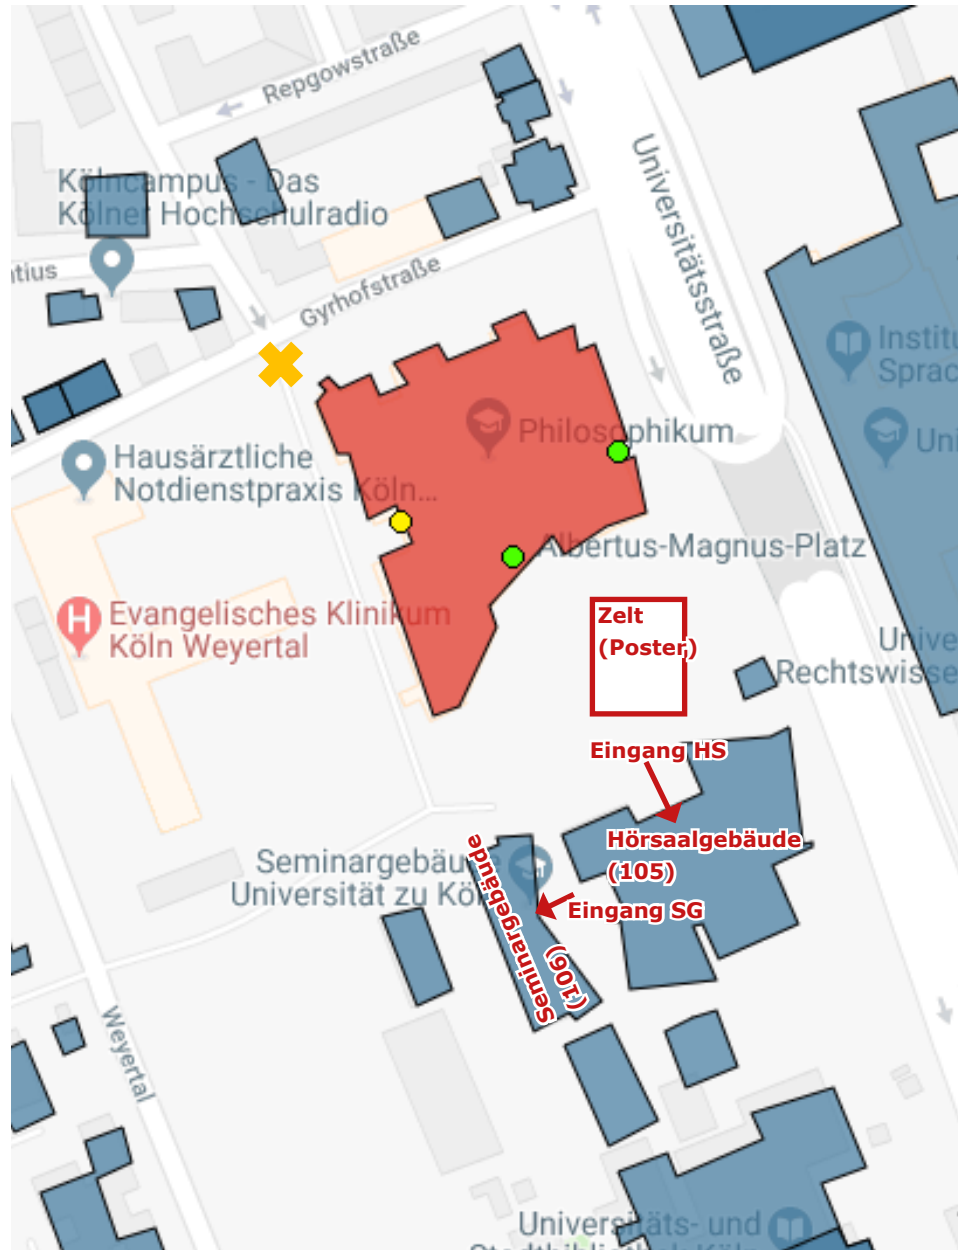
Repgowstraße

Kölncampus - Das Kölner Hochschulradio

tius

Gyrhofstraße

Universitätsstraße

Institu Sprac

Uni

Philosophikum

Hausärztliche Notdienstpraxis Köln...

Albertus-Magnus-Platz

Evangelisches Klinikum Köln Weyertal

Zelt (Poster)

Unive Rechtswisse

Eingang HS

Hörsaalgebäude (105)

Seminargebäude Universität zu Köln

Seminargebäude (106)

Eingang SG

Weyertal

Universitäts- und Stadtbibliothek Köln